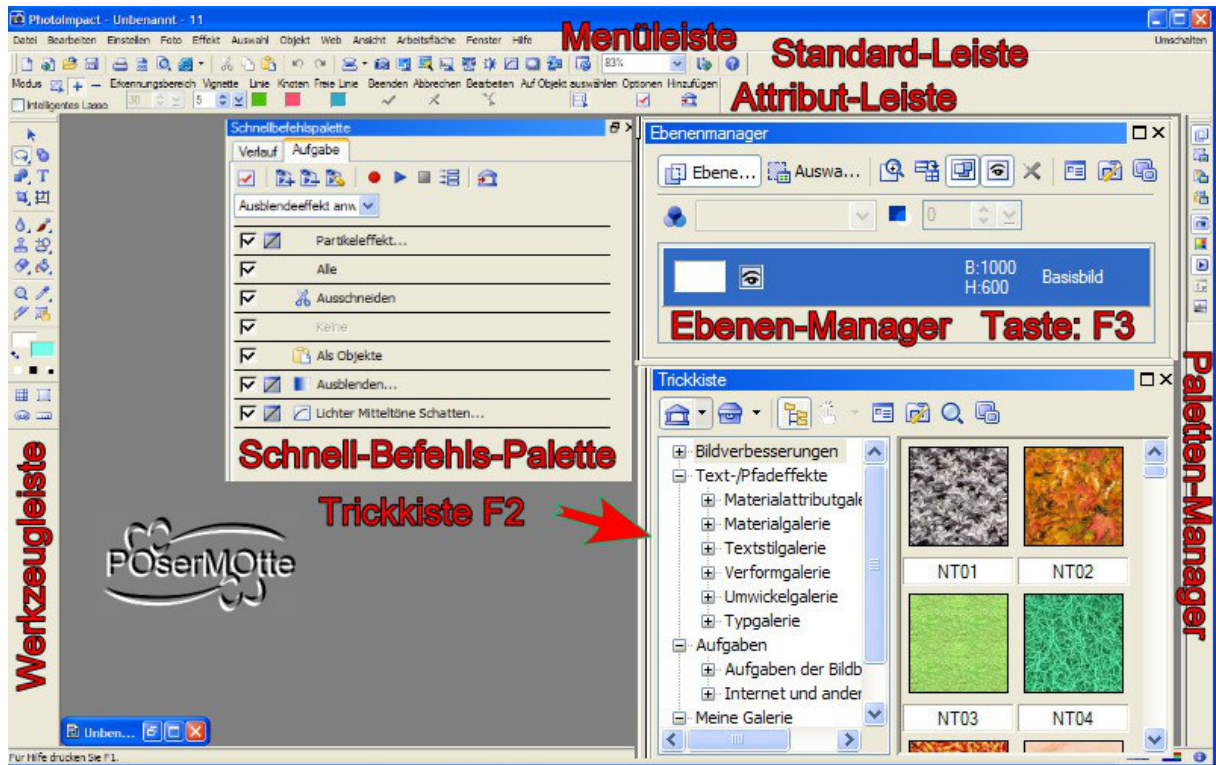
PhotoImpact - Unbenannt - 11

Datei Bearbeiten Einstellen Foto Effekt Auswahl Objekt Web Ansicht Arbeitsfläche Fenster Hilfe

Menüleiste

Umschalten

Standard-Leiste

83%

Modus + − Erkennungsbereich Vignette Linie Knoten Freie Linie Beenden Abbrechen Bearbeiten Auf Objekt auswählen Optionen Hinzufügen

Intelligentes Lasso 30 5

Attribut-Leiste

Schnellbefehlspalette

Verlauf Aufgabe

Ausblendeeffekt anw

Partikeleffekt...

Alle

Ausschneiden

Keine

Als Objekte

Ausblenden...

Lichter Mitteltöne Schatten...

Schnell-Befehls-Palette

Ebenenmanager

Ebene... Auswa...

0

B:1000
H:600

Basisbild

Ebenen-Manager Taste: F3

Trickkiste

Bildverbesserungen
Text-/Pfadeffekte
Materialattributgale
Materialgalerie
Textstilgalerie
Verformgalerie
Umwickelgalerie
Typgalerie
Aufgaben
Aufgaben der Bildb
Internet und ander
Meine Galerie

NT01 NT02

NT03 NT04

Trickkiste F2

POserMOtte

Werkzeugleiste

Paletten-Manager

Unben...

Für Hilfe drücken Sie F1.